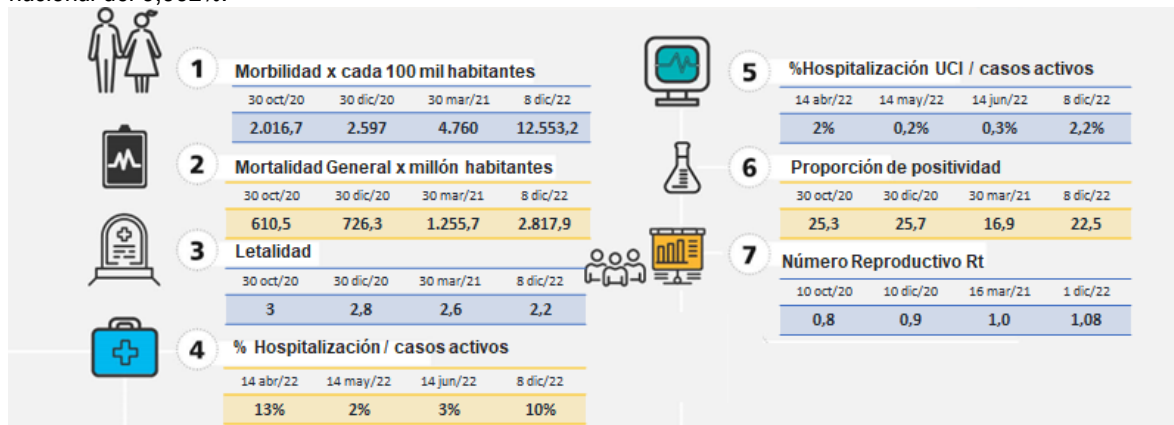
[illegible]

1 Morbilidad x cada 100 mil habitantes

| 30 oct/20 | 30 dic/20 | 30 mar/21 | 8 dic/22 |
|---|---|---|---|
| 2.016,7 | 2.597 | 4.760 | 12.553,2 |

2 Mortalidad General x millón habitantes

| 30 oct/20 | 30 dic/20 | 30 mar/21 | 8 dic/22 |
|---|---|---|---|
| 610,5 | 726,3 | 1.255,7 | 2.817,9 |

3 Letalidad

| 30 oct/20 | 30 dic/20 | 30 mar/21 | 8 dic/22 |
|---|---|---|---|
| 3 | 2,8 | 2,6 | 2,2 |

4 % Hospitalización / casos activos

| 14 abr/22 | 14 may/22 | 14 jun/22 | 8 dic/22 |
|---|---|---|---|
| 13% | 2% | 3% | 10% |

5 %Hospitalización UCI / casos activos

| 14 abr/22 | 14 may/22 | 14 jun/22 | 8 dic/22 |
|---|---|---|---|
| 2% | 0,2% | 0,3% | 2,2% |

6 Proporción de positividad

| 30 oct/20 | 30 dic/20 | 30 mar/21 | 8 dic/22 |
|---|---|---|---|
| 25,3 | 25,7 | 16,9 | 22,5 |

7 Número Reproductivo Rt

| 10 oct/20 | 10 dic/20 | 16 mar/21 | 1 dic/22 |
|---|---|---|---|
| 0,8 | 0,9 | 1,0 | 1,08 |